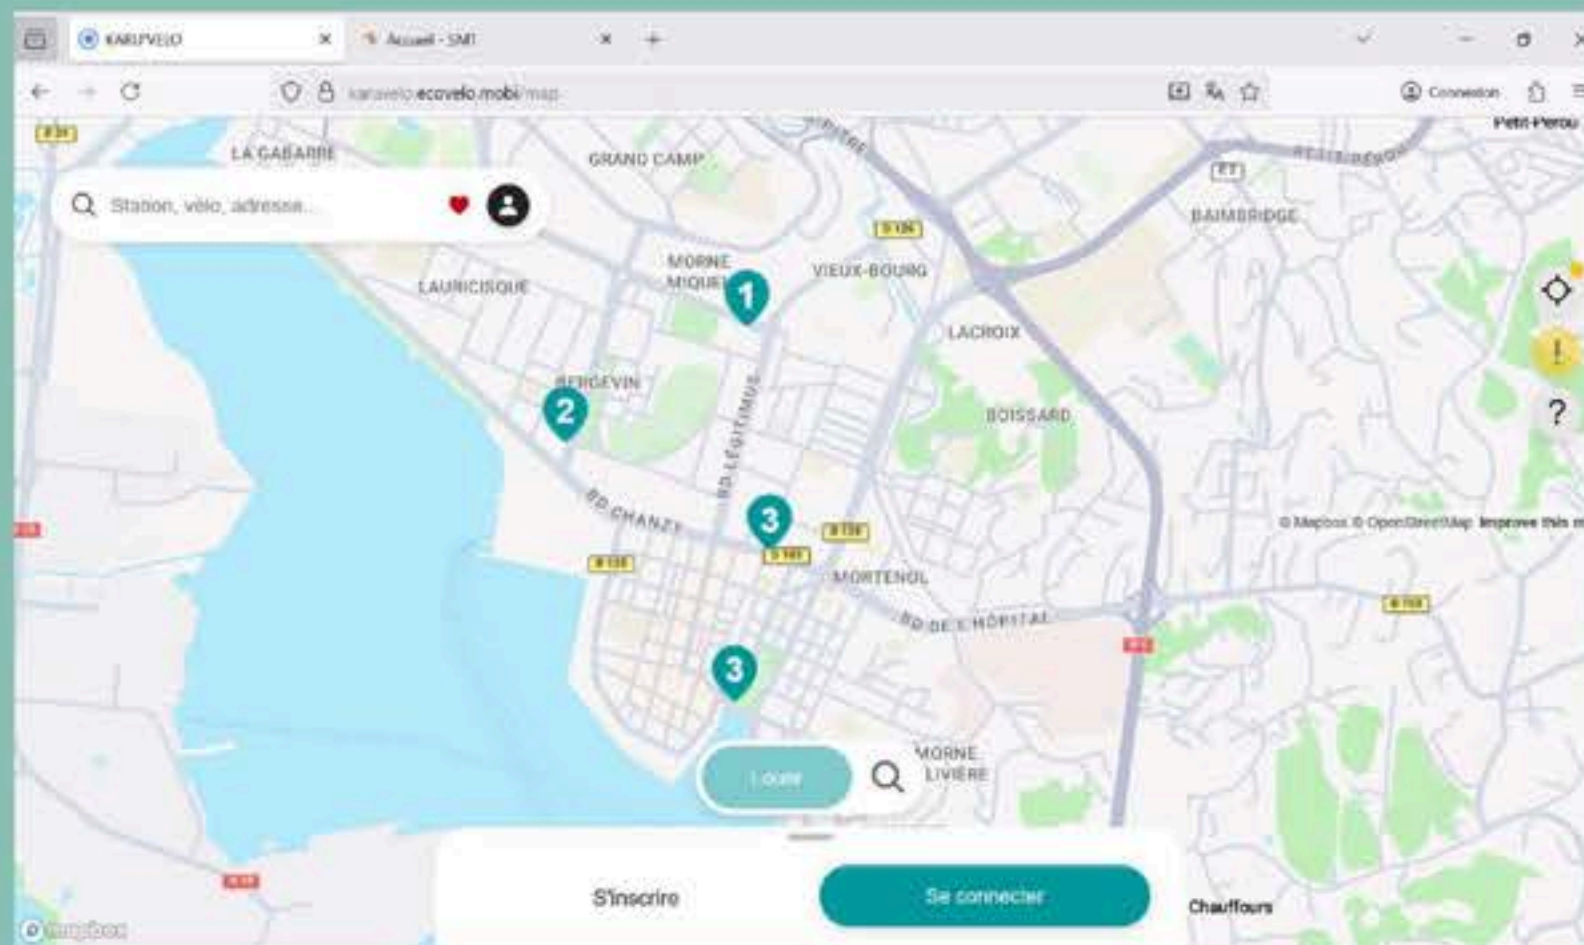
KARUVELO
Accueil - SMT
karuvelo.ecovelo.mobi/map
Connexion
Station, vélo, adresse...
LA GABARRE
GRAND CAMP
Petit-Pérou
BAIMBRIDGE
MORNE MIQUEL
VIEUX-BOURG
LAURICISQUE
LACROIX
BERGEVIN
BD LEGITIMUS
BOISSARD
BD CHANZY
MORTENOL
BD DE L'HOPITAL
MORNE LIVIÈRE
1
2
3
3
?
!
© Mapbox © OpenStreetMap Improve this m
Louer
S'inscrire
Se connecter
Chauffours
© mapbox